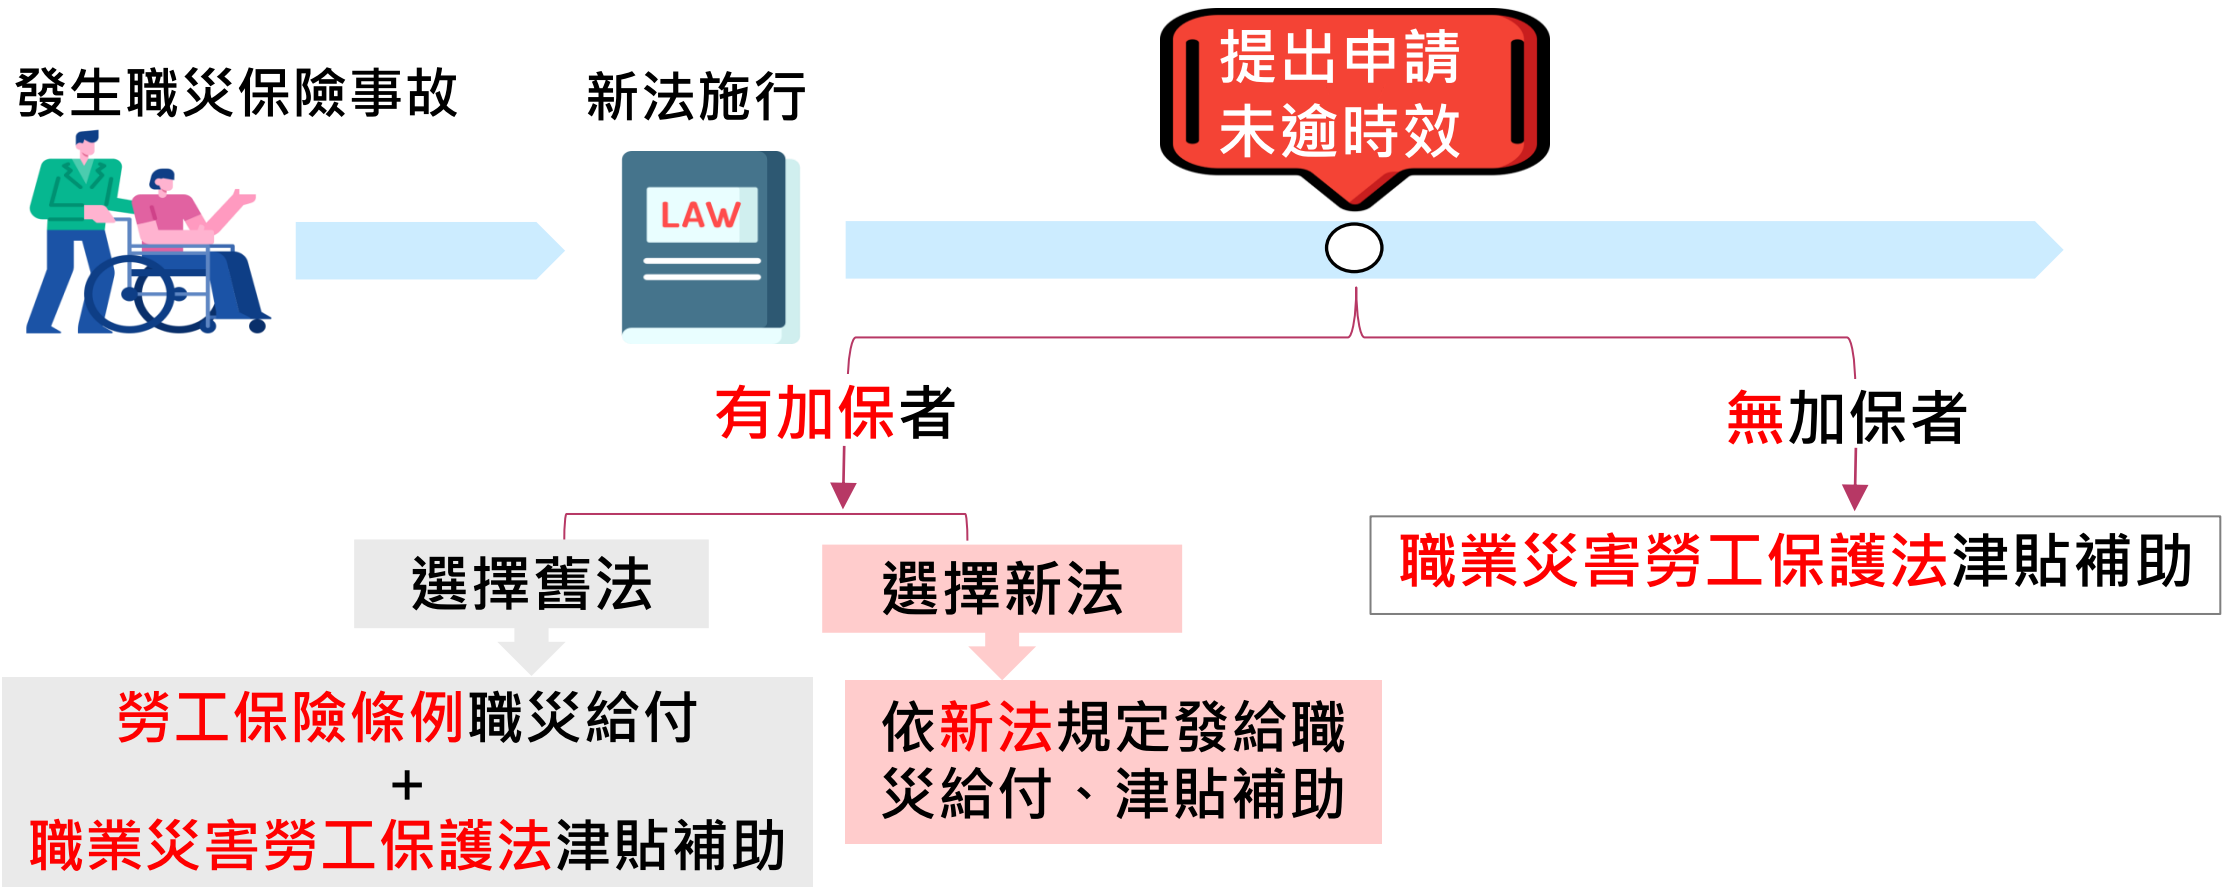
發生職災保險事故

新法施行

LAW

提出申請
未逾時效

有加保者

無加保者

選擇舊法

選擇新法

職業災害勞工保護法津貼補助

勞工保險條例職災給付
+
職業災害勞工保護法津貼補助

依新法規定發給職災給付、津貼補助